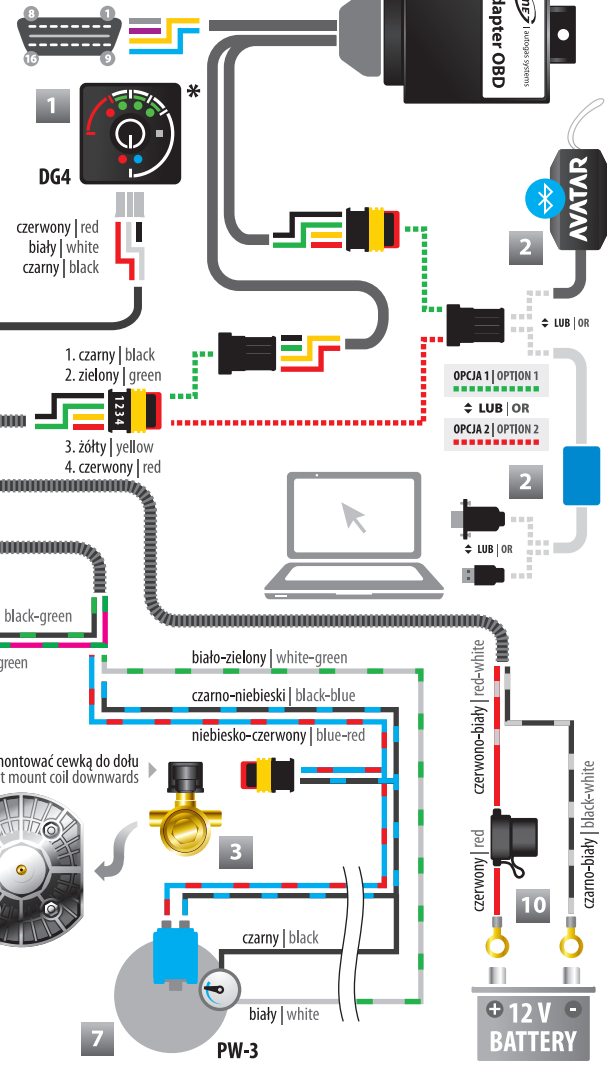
8 1
16 9

dapter OBD
autogas systems

1
*
DG4

czerwony | red
biały | white
czarny | black

AVATAR
2

LUB | OR

1. czarny | black
2. zielony | green
1234
3. żółty | yellow
4. czerwony | red

OPCJA 1 | OPTION 1
LUB | OR
OPCJA 2 | OPTION 2

2

LUB | OR

black-green
green

biało-zielony | white-green
czarno-niebieski | black-blue
niebiesko-czerwony | blue-red

montować cewką do dołu
t mount coil downwards

3

czerwono-biały | red-white
czarno-biały | black-white
czerwony | red

10

czarny | black
biały | white

7
PW-3

12 V
BATTERY